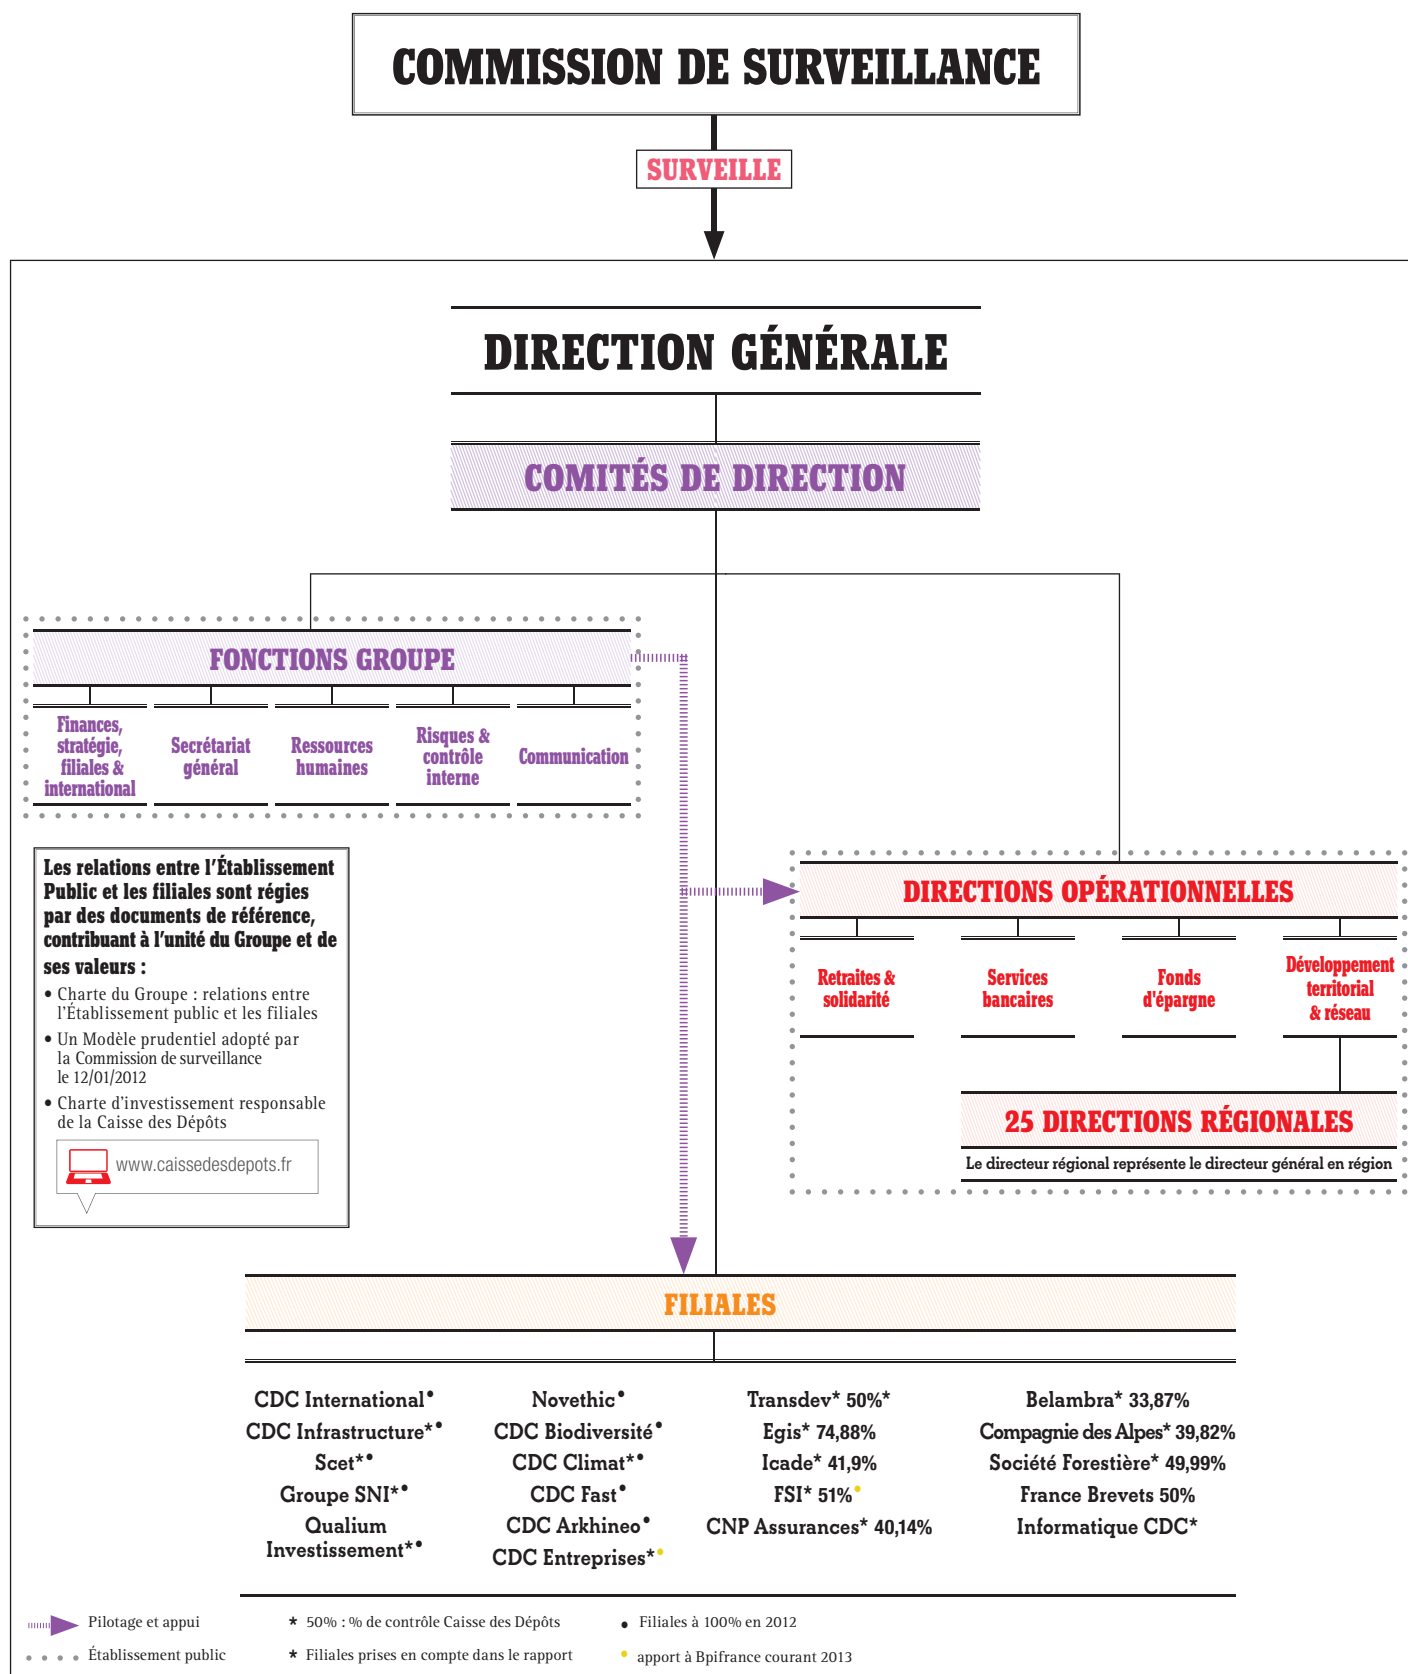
COMMISSION DE SURVEILLANCE

SURVEILLE

DIRECTION GÉNÉRALE

COMITÉS DE DIRECTION

FONCTIONS GROUPE

Finances, stratégie, filiales & international

Secrétariat général

Ressources humaines

Risques & contrôle interne

Communication

Les relations entre l'Établissement Public et les filiales sont régies par des documents de référence, contribuant à l'unité du Groupe et de ses valeurs :

• Charte du Groupe : relations entre l'Établissement public et les filiales

• Un Modèle prudentiel adopté par la Commission de surveillance le 12/01/2012

• Charte d'investissement responsable de la Caisse des Dépôts

www.caissedesdepots.fr

DIRECTIONS OPÉRATIONNELLES

Retraites & solidarité

Services bancaires

Fonds d'épargne

Développement territorial & réseau

25 DIRECTIONS RÉGIONALES

Le directeur régional représente le directeur général en région

FILIALES

CDC International•
CDC Infrastructure*•
Scet*•
Groupe SNI*•
Qualium Investissement*•

Novethic•
CDC Biodiversité•
CDC Climat*•
CDC Fast•
CDC Arkhineo•
CDC Entreprises*•

Transdev* 50%*
Egis* 74,88%
Icade* 41,9%
FSI* 51%•
CNP Assurances* 40,14%

Belambra* 33,87%
Compagnie des Alpes* 39,82%
Société Forestière* 49,99%
France Brevets 50%
Informatique CDC*

Pilotage et appui
Établissement public

* 50% : % de contrôle Caisse des Dépôts
* Filiales prises en compte dans le rapport

• Filiales à 100% en 2012
• apport à Bpifrance courant 2013